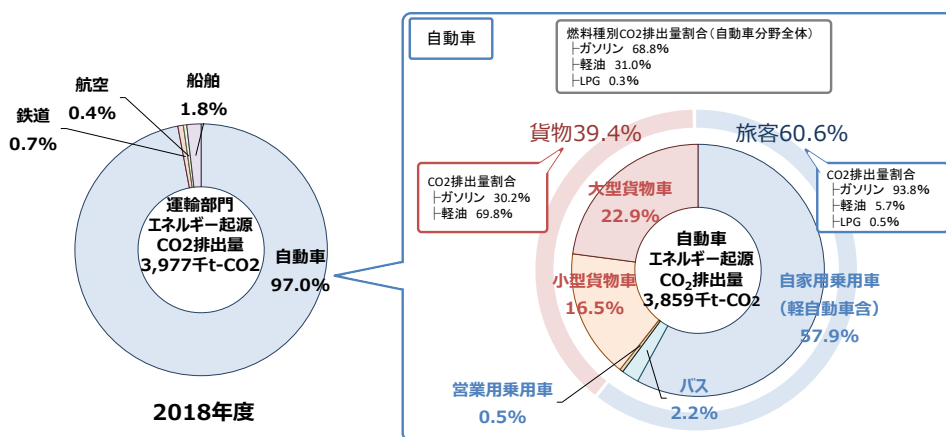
航空
0.4%

船舶
1.8%

鉄道
0.7%

運輸部門
エネルギー起源
CO2排出量
3,977千t-CO2

自動車
97.0%

2018年度

自動車

燃料種別CO2排出量割合（自動車分野全体）
├ガソリン 68.8%
├軽油 31.0%
└LPG 0.3%

貨物39.4%

旅客60.6%

CO2排出量割合
├ガソリン 30.2%
└軽油 69.8%

CO2排出量割合
├ガソリン 93.8%
├軽油 5.7%
└LPG 0.5%

大型貨物車
22.9%

自動車
エネルギー起源
$CO_2$排出量
3,859千t-CO2

小型貨物車
16.5%

自家用乗用車
（軽自動車含）
57.9%

営業用乗用車
0.5%

バス
2.2%